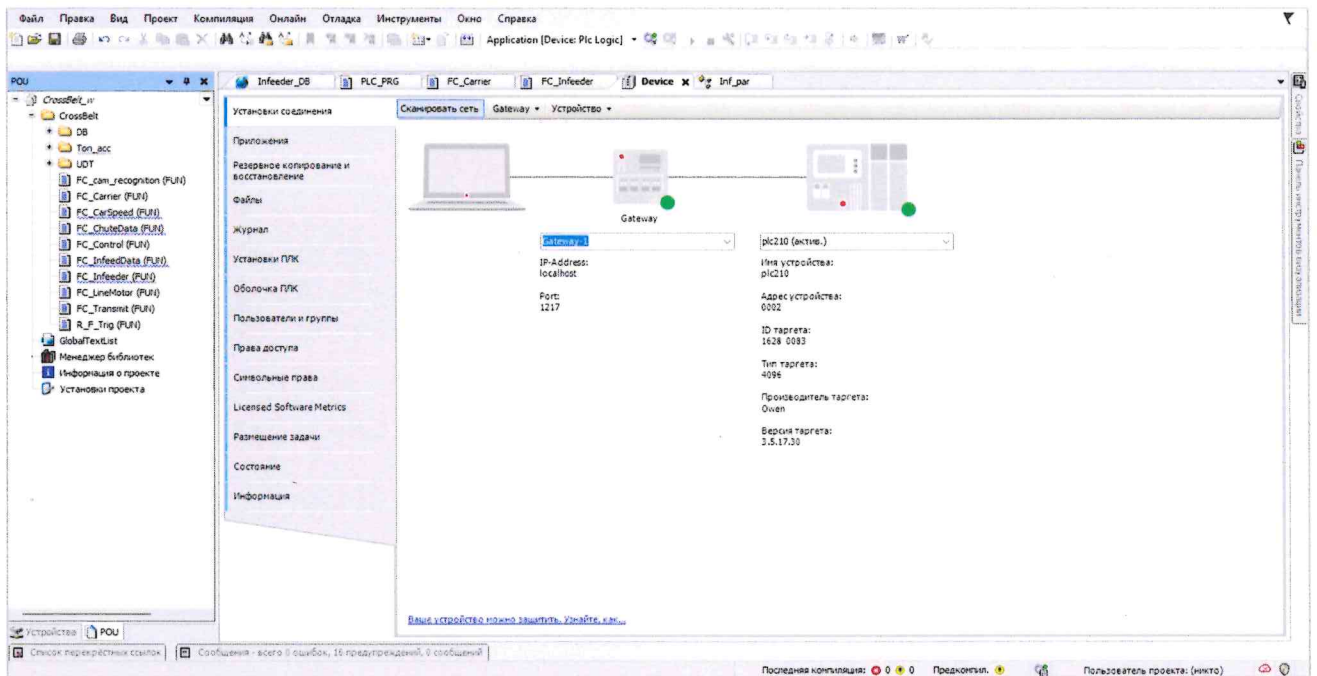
Файл Правка Вид Проект Компиляция Онлайн Отладка Инструменты Окно Справка

Application [Device: Plc Logic]

POU

CrossBelt_v
CrossBelt
DB
Ton_acc
UDT
FC_cam_recognition (FUN)
FC_Carrier (FUN)
FC_CarSpeed (FUN)
FC_ChuteData (FUN)
FC_Control (FUN)
FC_InfeedData (FUN)
FC_Infeeder (FUN)
FC_LineMotor (FUN)
FC_Transmit (FUN)
R_F_Trig (FUN)
GlobalTextList
Менеджер библиотек
Информация о проекте
Установки проекта

Устройства POU

Infeeder_DB PLC_PRG FC_Carrier FC_Infeeder Device Inf_par

Установки соединения
Приложения
Резервное копирование и восстановление
Файлы
Журнал
Установки ПЛК
Оболочка ПЛК
Пользователи и группы
Права доступа
Символьные права
Licensed Software Metrics
Размещение задачи
Состояние
Информация

Сканировать сеть Gateway Устройство

Gateway

Gateway-1
IP-Address:
localhost
Port:
1217

plc210 (актив.)
Имя устройства:
plc210
Адрес устройства:
0002
ID таргета:
1628 0083
Тип таргета:
4096
Производитель таргета:
Owen
Версия таргета:
3.5.17.30

Ваше устройство можно защитить. Узнайте, как...

Свойства
Панель инструментов

Список перекрёстных ссылок Сообщения - всего 0 ошибок, 16 предупреждений, 0 сообщений

Последняя компиляция: 0 0 Предкомпил. Пользователь проекта: (никто)